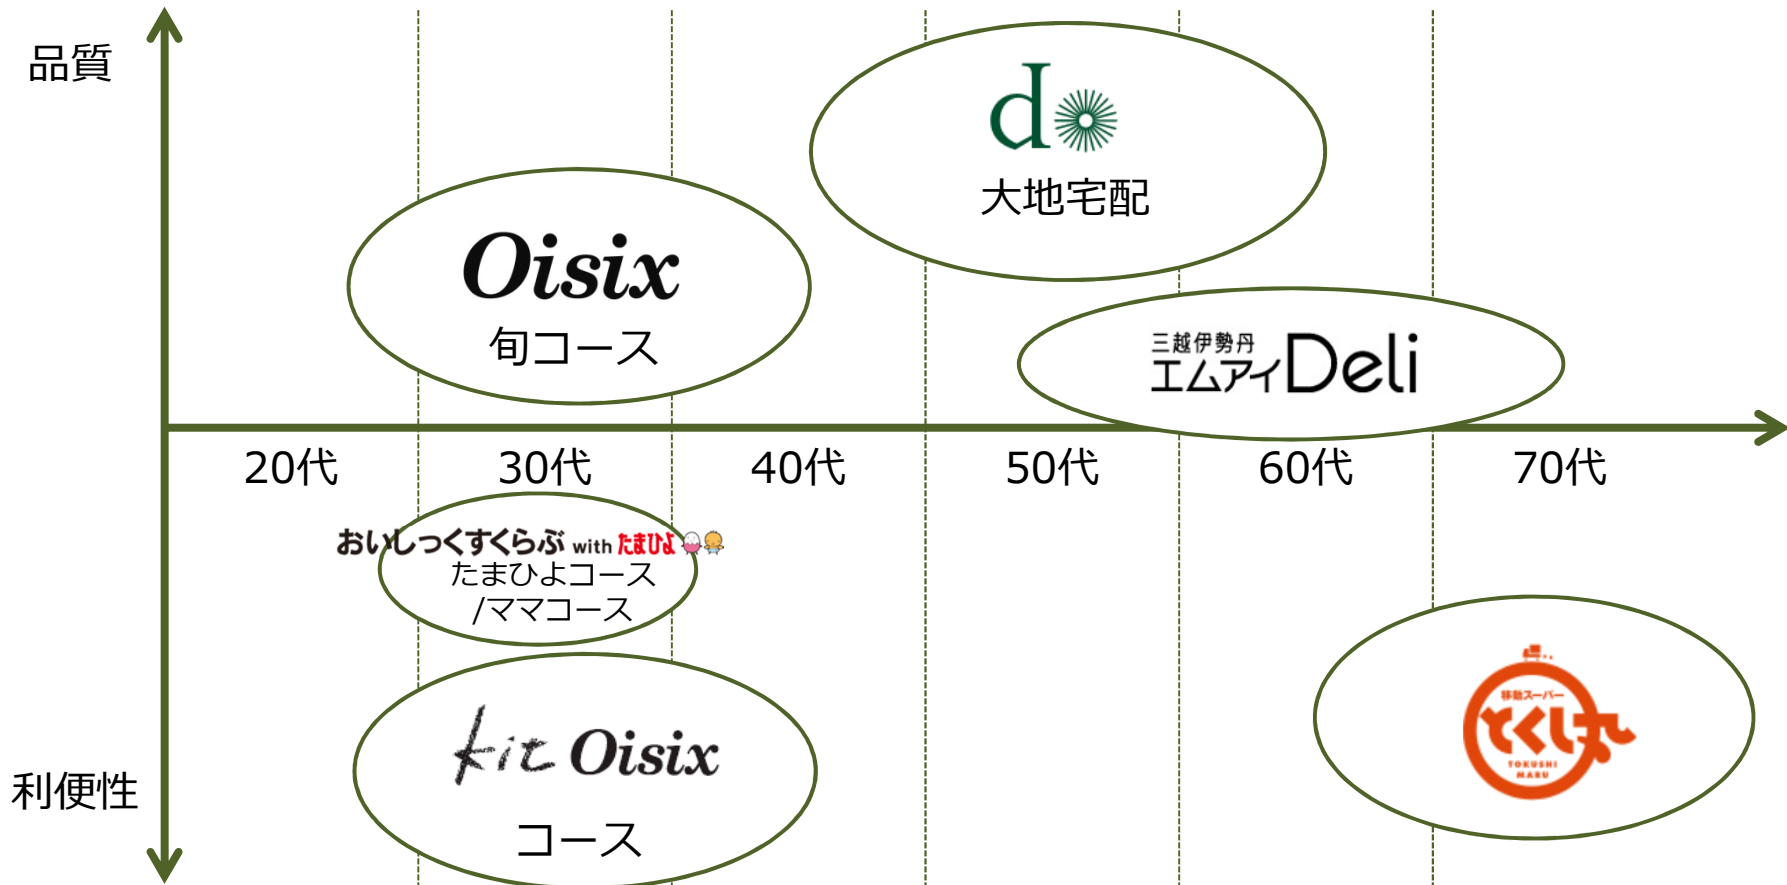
品質

利便性

20代 30代 40代 50代 60代 70代

d

大地宅配

Oisix
旬コース

三越伊勢丹
エムアイDeli

おいしっくすくらぶ with たまひよ
たまひよコース
/ママコース

kit Oisix
コース

移動スーパー
とくし丸
TOKUSHI MARU